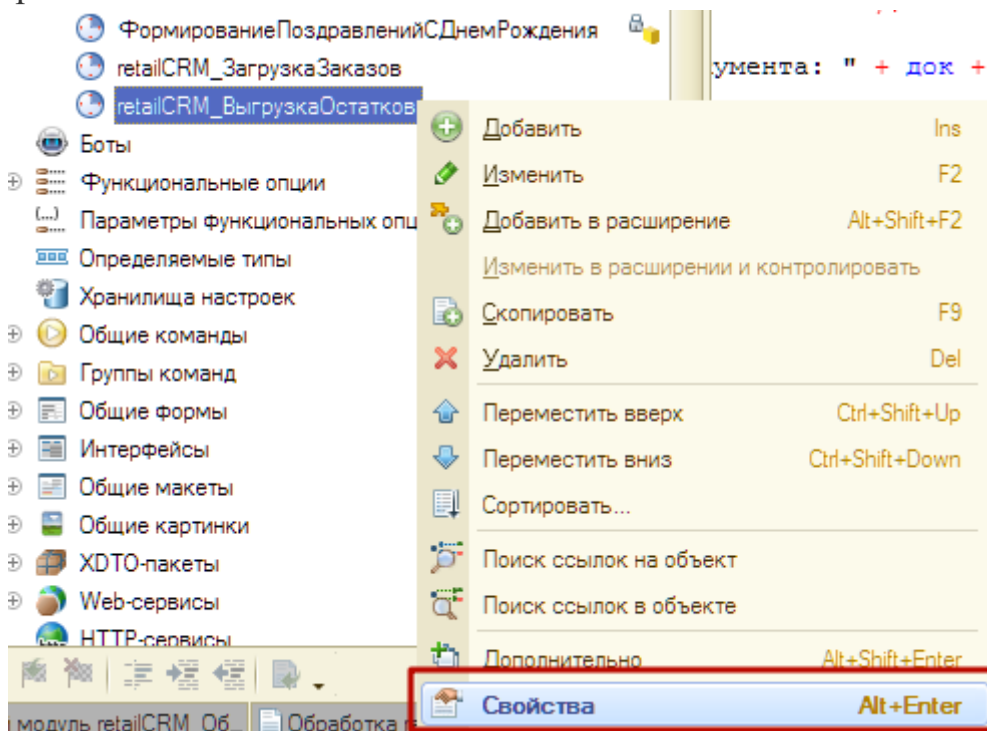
ФормированиеПоздравленийСДнемРождения
retailCRM_ЗагрузкаЗаказов
retailCRM_ВыгрузкаОстатков
Боты
Функциональные опции
Параметры функциональных опц
Определяемые типы
Хранилища настроек
Общие команды
Группы команд
Общие формы
Интерфейсы
Общие макеты
Общие картинки
XDTO-пакеты
Web-сервисы
HTTP-сервисы

умента: " + док +

| | |
|---|---|
| Добавить | Ins |
| Изменить | F2 |
| Добавить в расширение | Alt+Shift+F2 |
| Изменить в расширении и контролировать | |
| Скопировать | F9 |
| Удалить | Del |
| Переместить вверх | Ctrl+Shift+Up |
| Переместить вниз | Ctrl+Shift+Down |
| Сортировать... | |
| Поиск ссылок на объект | |
| Поиск ссылок в объекте | |
| Дополнительно | Alt+Shift+Enter |
| Свойства | Alt+Enter |

модуль retailCRM_Об... Обработка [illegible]